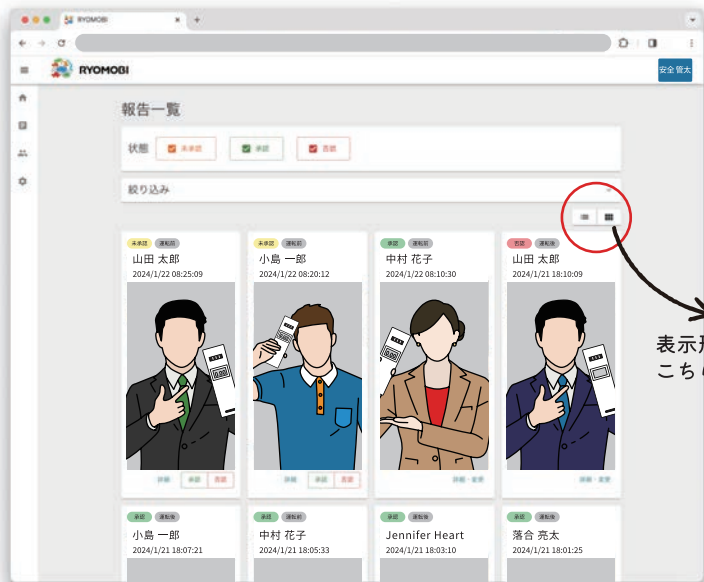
RYOMOBI

RYOMOBI

安全管太

報告一覧

状態 未承認 承認 否認

絞り込み

未承認 運転前
山田 太郎
2024/1/22 08:25:09
詳細 承認 否認

未承認 運転前
小島 一郎
2024/1/22 08:20:12
詳細 承認 否認

承認 運転前
中村 花子
2024/1/22 08:10:30
詳細・変更

否認 運転後
山田 太郎
2024/1/21 18:10:09
詳細・変更

表示形
こち

承認 運転後
小島 一郎
2024/1/21 18:07:21

承認 運転前
中村 花子
2024/1/21 18:05:33

承認 運転後
Jennifer Heart
2024/1/21 18:03:10

承認 運転後
落合 亮太
2024/1/21 18:01:25